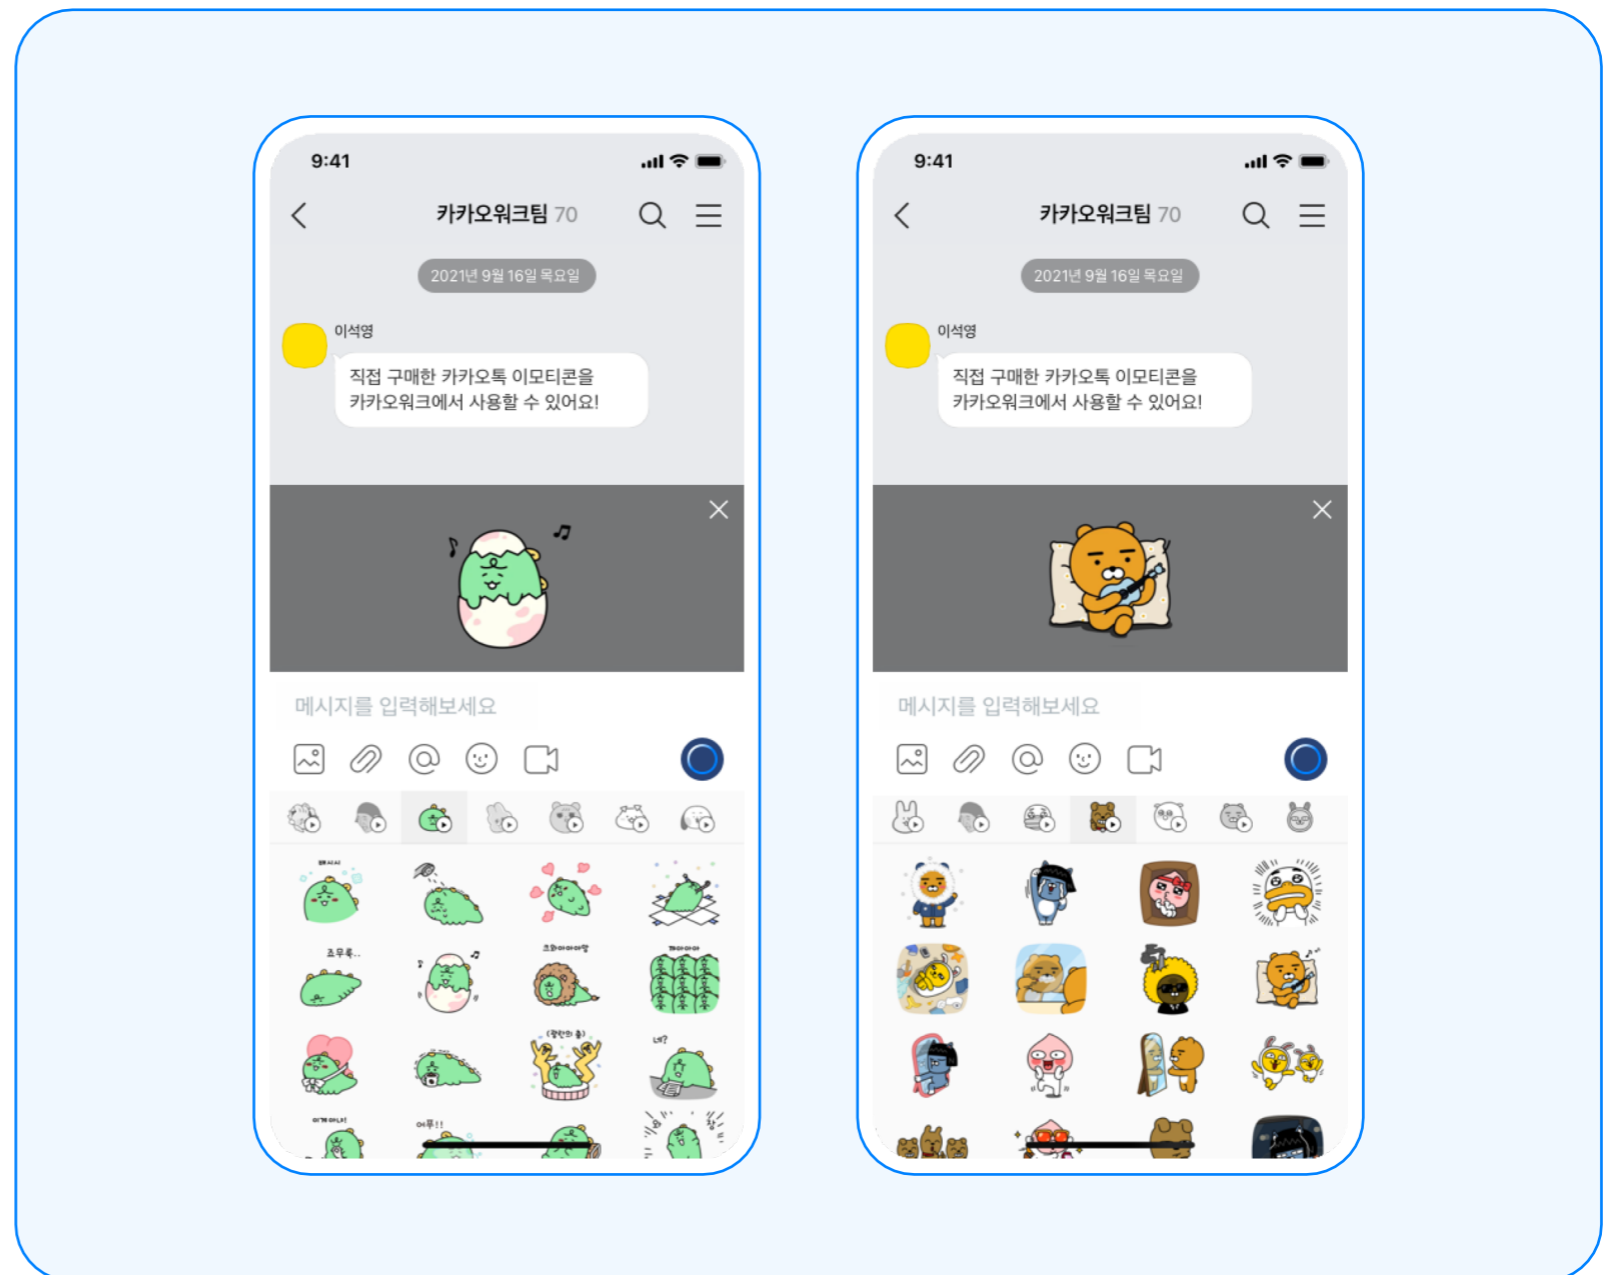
9:41

카카오워크팀 70

2021년 9월 16일 목요일

이석영

직접 구매한 카카오톡 이모티콘을 카카오워크에서 사용할 수 있어요!

메시지를 입력해보세요

9:41

카카오워크팀 70

2021년 9월 16일 목요일

이석영

직접 구매한 카카오톡 이모티콘을 카카오워크에서 사용할 수 있어요!

메시지를 입력해보세요